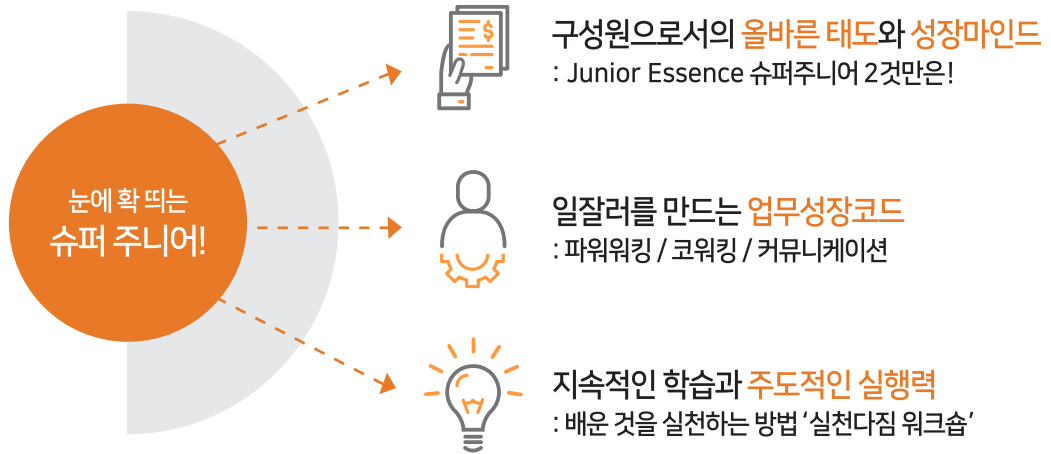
눈에 확 띄는
슈퍼 주니어!

구성원으로서의 올바른 태도와 성장마인드
: Junior Essence 슈퍼주니어 2것만은!

일잘러를 만드는 업무성장코드
: 파워워킹 / 코워킹 / 커뮤니케이션

지속적인 학습과 주도적인 실행력
: 배운 것을 실천하는 방법 '실천다짐 워크숍'